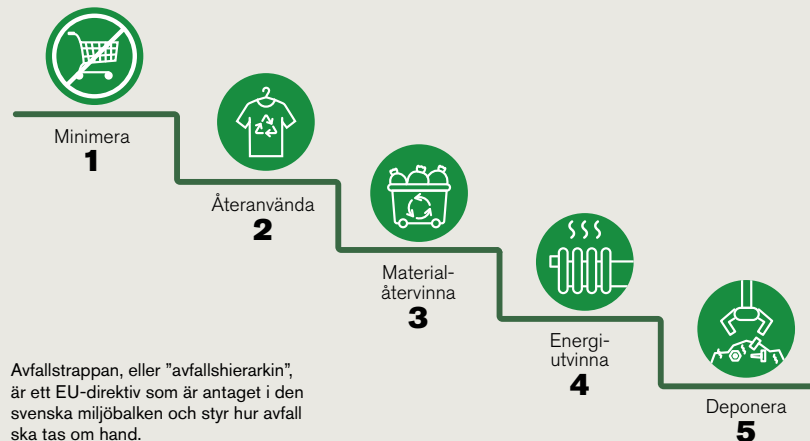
Minimera
1

Återanvända
2

Materialåtervinna
3

Energiutvinna
4

Deponera
5

Avfallstrappan, eller "avfallshierarkin", är ett EU-direktiv som är antaget i den svenska miljöbalken och styr hur avfall ska tas om hand.